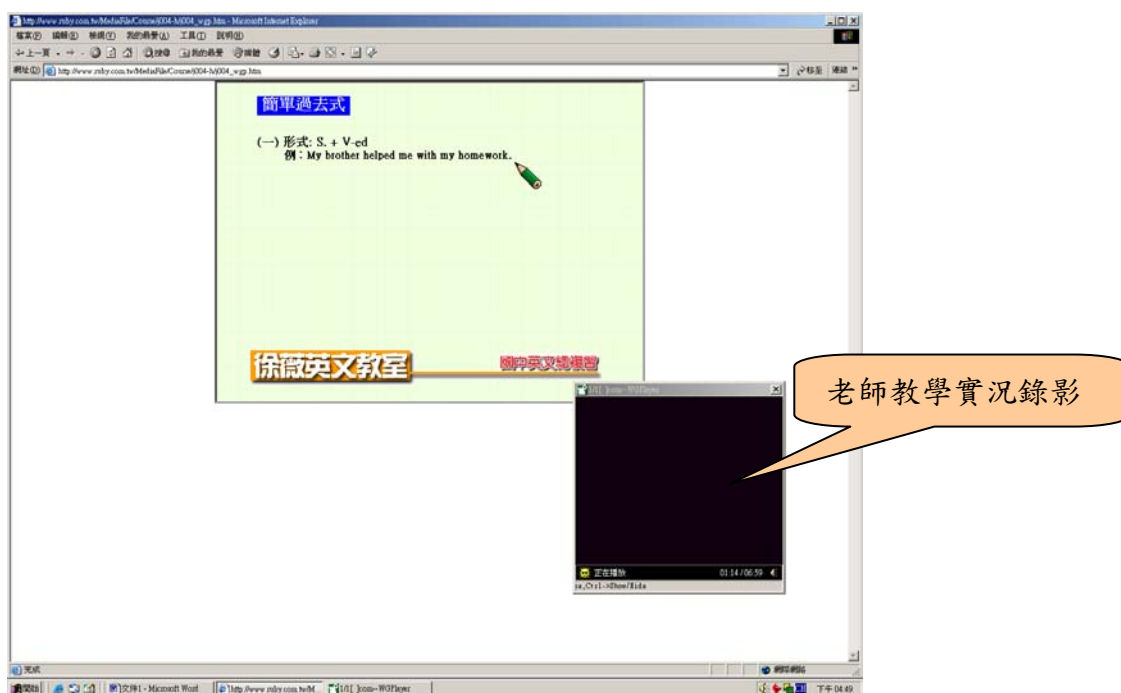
http://www.rnby.com.tw/MediaFile/Course/j004-b/j004_wgp.htm - Microsoft Internet Explorer

檔案(F) 編輯(E) 檢視(V) 我的最愛(A) 工具(T) 說明(H)

上一頁 搜尋 我的最愛 媒體

網址(D) http://www.rnby.com.tw/MediaFile/Course/j004-b/j004_wgp.htm

移至 連結

簡單過去式

(一) 形式: S. + V-ed

例：My brother helped me with my homework.

保薇英文教室

國中英文總複習

1/1[ ]com--WGPlayer

正在播放

01:14 / 06:59

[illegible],Ctrl->Show/Hide

老師教學實況錄影

完成

網際網路

開始

文件1 - Microsoft Word

http://www.rnby.com.tw/M...

1/1[ ]com--WGPlayer

下午 04:49